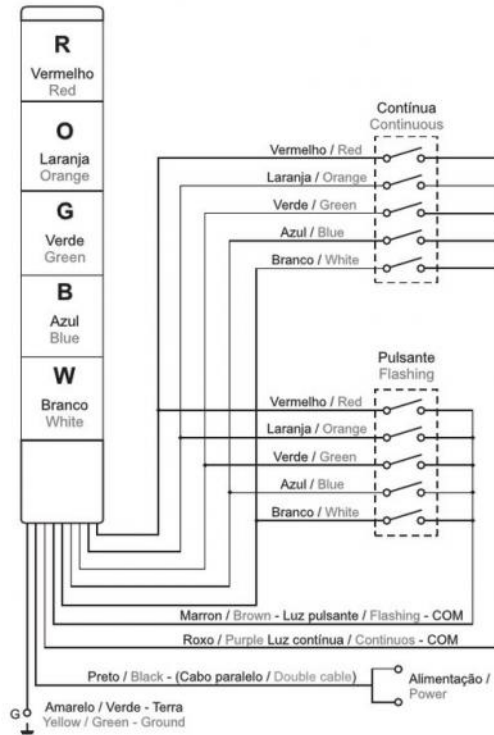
R
Vermelho
Red

O
Laranja
Orange

G
Verde
Green

B
Azul
Blue

W
Branco
White

Contínua
Continuous

Vermelho / Red
Laranja / Orange
Verde / Green
Azul / Blue
Branco / White

Pulsante
Flashing

Vermelho / Red
Laranja / Orange
Verde / Green
Azul / Blue
Branco / White

Marron / Brown - Luz pulsante / Flashing - COM
Roxo / Purple Luz contínua / Continuos - COM
Preto / Black - (Cabo paralelo / Double cable)
Alimentação / Power
G
Amarelo / Verde - Terra
Yellow / Green - Ground